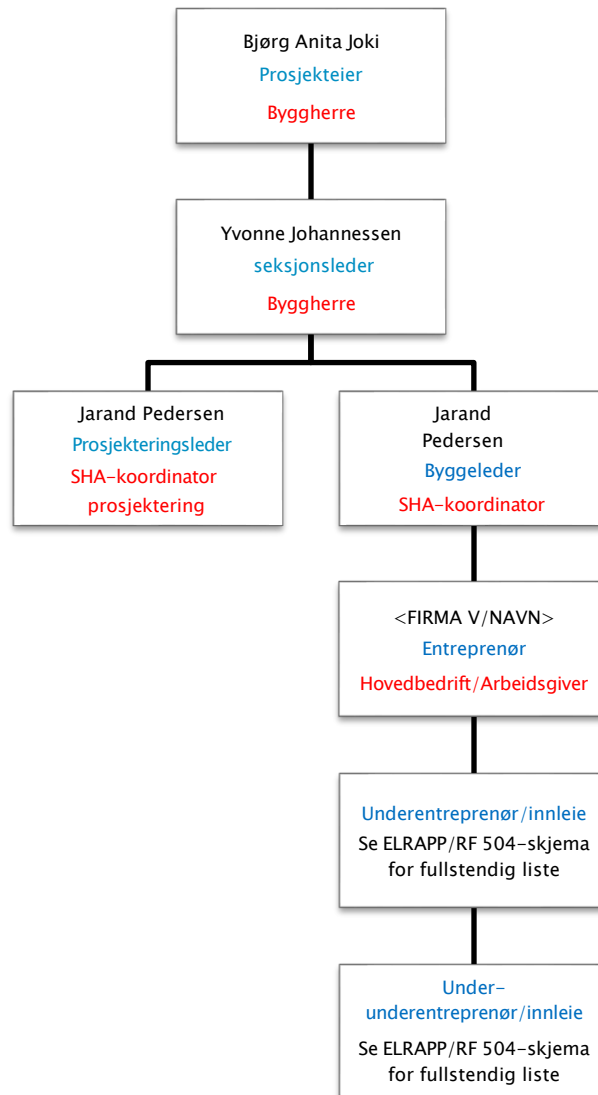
Bjørg Anita Joki
Prosjekteier
Byggherre

Yvonne Johannessen
seksjonsleder
Byggherre

Jarand Pedersen
Prosjekteringsleder
SHA-koordinator prosjektering

Jarand Pedersen
Byggeleder
SHA-koordinator

<FIRMA V/NAVN>
Entreprenør
Hovedbedrift/Arbeidsgiver

Underentreprenør/innleie
Se ELRAPP/RF 504-skjema for fullstendig liste

Under-underentreprenør/innleie
Se ELRAPP/RF 504-skjema for fullstendig liste